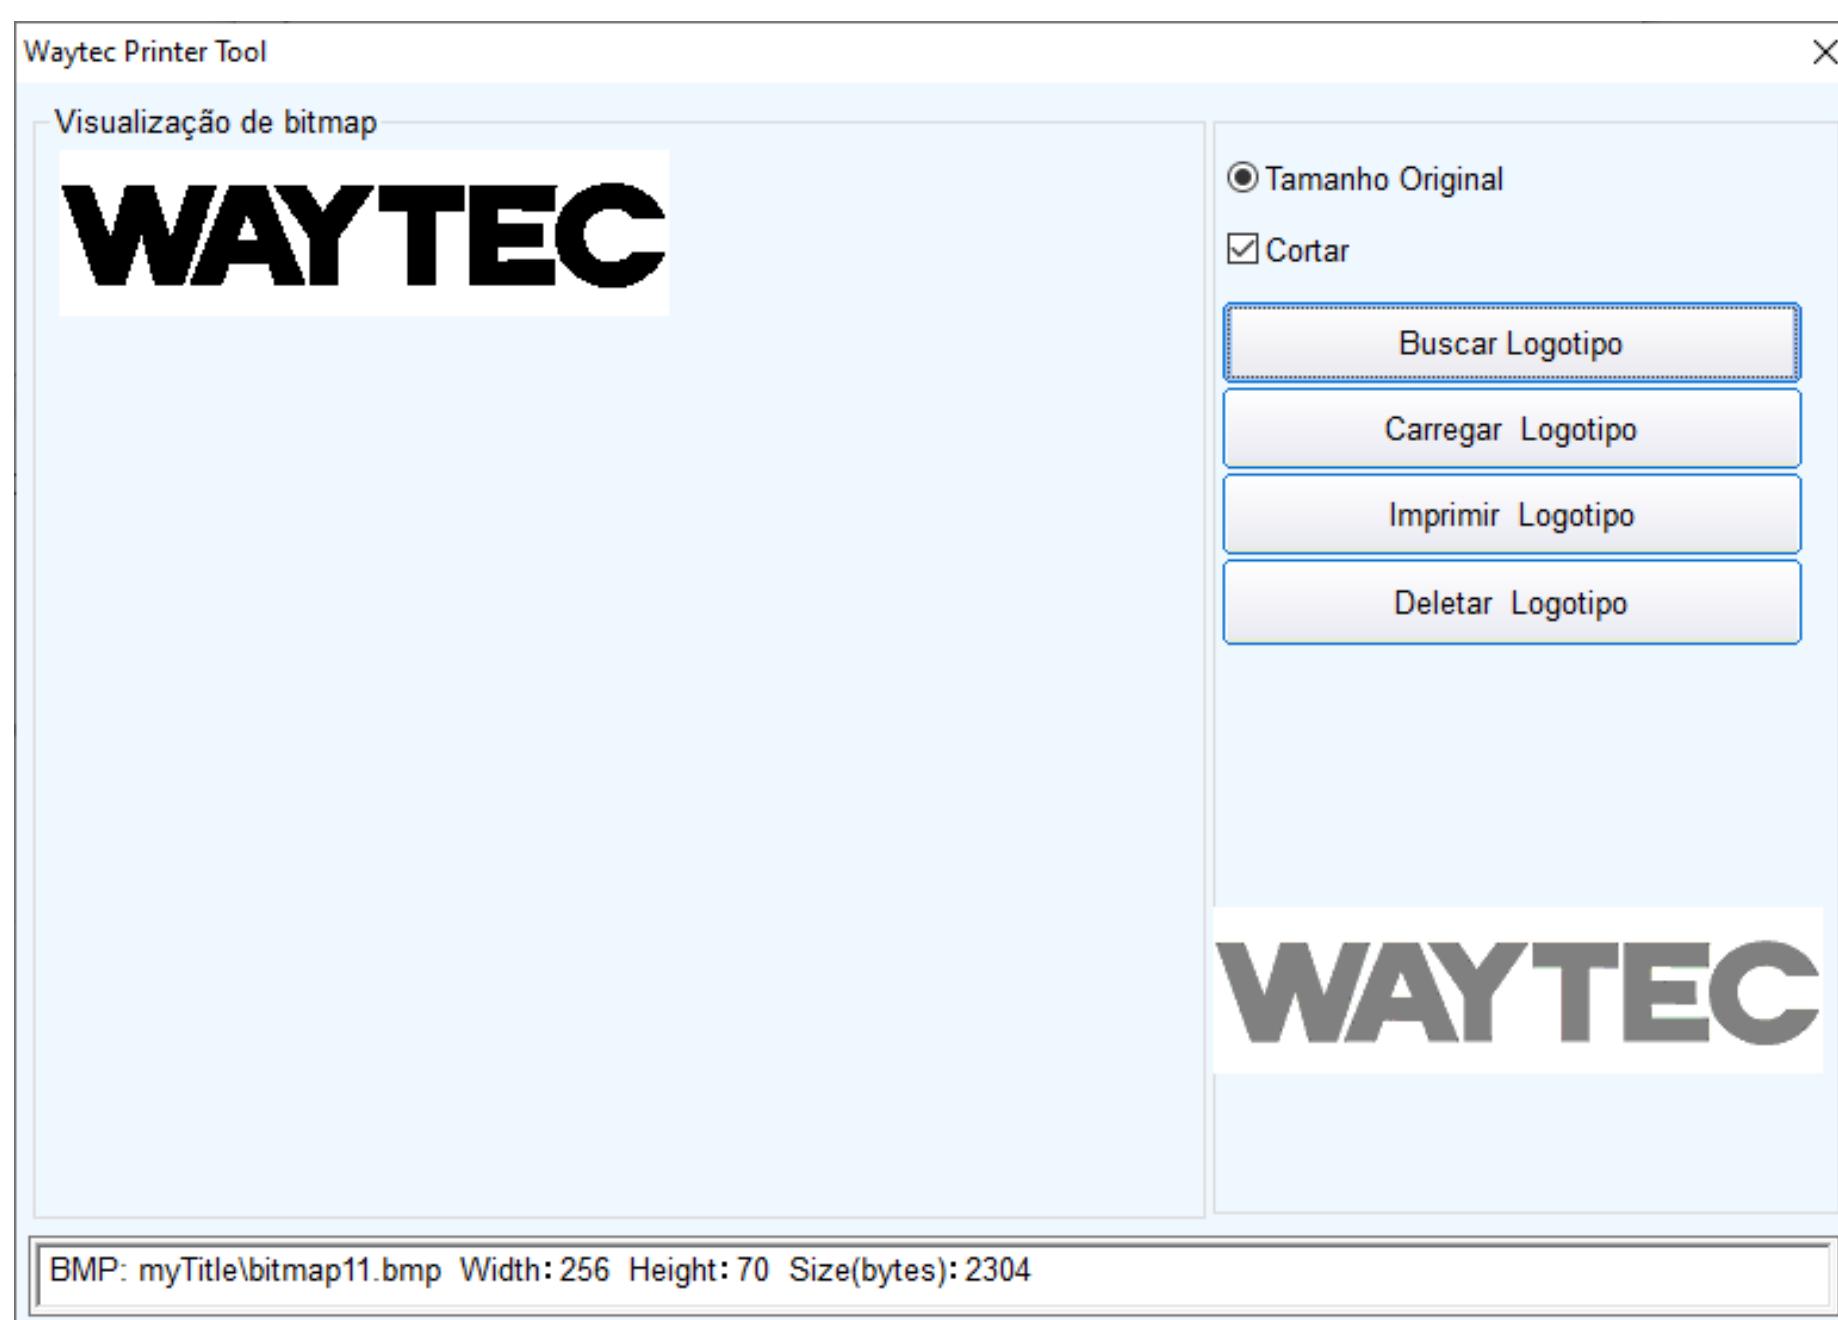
Waytec Printer Tool

Visualização de bitmap

WAYTEC

Tamanho Original

Cortar

Buscar Logotipo

Carregar Logotipo

Imprimir Logotipo

Deletar Logotipo

WAYTEC

BMP: myTitle\bitmap11.bmp Width: 256 Height: 70 Size(bytes): 2304